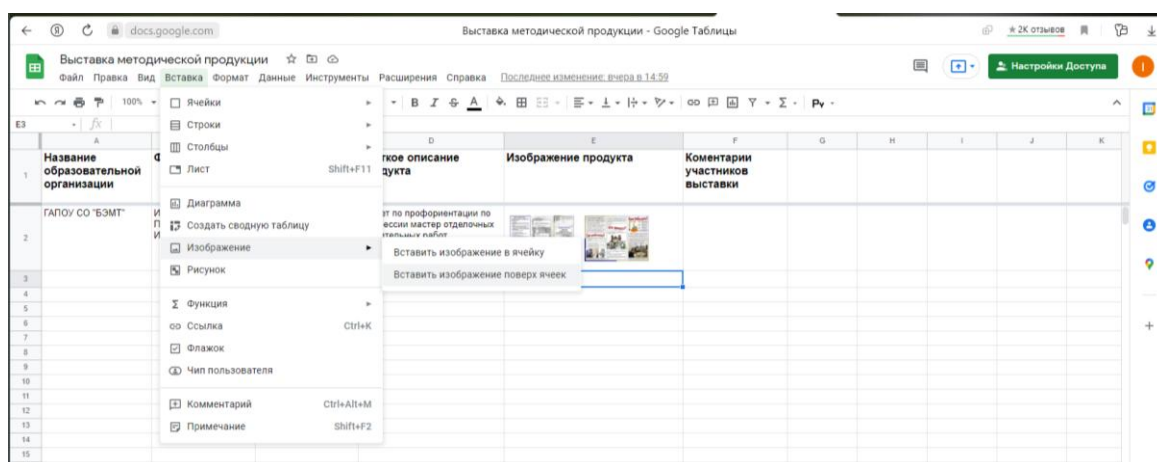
docs.google.com

Выставка методической продукции - Google Таблицы

2К отзывов

Выставка методической продукции

Файл Правка Вид Вставка Формат Данные Инструменты Расширения Справка Последнее изменение: вчера в 14:59

Настройки Доступа

100%

E3 $fx$

| | A | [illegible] | C | D | E | F | G | H | I | J | K |
|---|---|---|---|---|---|---|---|---|---|---|---|
| 1 | Название образовательной организации | Ф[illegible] | | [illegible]ткое описание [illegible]дукта | Изображение продукта | Коментарии участников выставки | | | | | |
| 2 | ГАПОУ СО "БЭМТ" | И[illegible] П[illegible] И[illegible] | | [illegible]т по профориентации по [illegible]ессии мастер отделочных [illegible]тельных работ | | | | | | | |
| 3 | | | | | | | | | | | |
| 4 | | | | | | | | | | | |
| 5 | | | | | | | | | | | |
| 6 | | | | | | | | | | | |
| 7 | | | | | | | | | | | |
| 8 | | | | | | | | | | | |
| 9 | | | | | | | | | | | |
| 10 | | | | | | | | | | | |
| 11 | | | | | | | | | | | |
| 12 | | | | | | | | | | | |
| 13 | | | | | | | | | | | |
| 14 | | | | | | | | | | | |
| 15 | | | | | | | | | | | |

Ячейки
Строки
Столбцы
Лист Shift+F11
Диаграмма
Создать сводную таблицу
Изображение
Рисунок
Функция
Ссылка Ctrl+K
Флажок
Чип пользователя
Комментарий Ctrl+Alt+M
Примечание Shift+F2

Вставить изображение в ячейку
Вставить изображение поверх ячеек